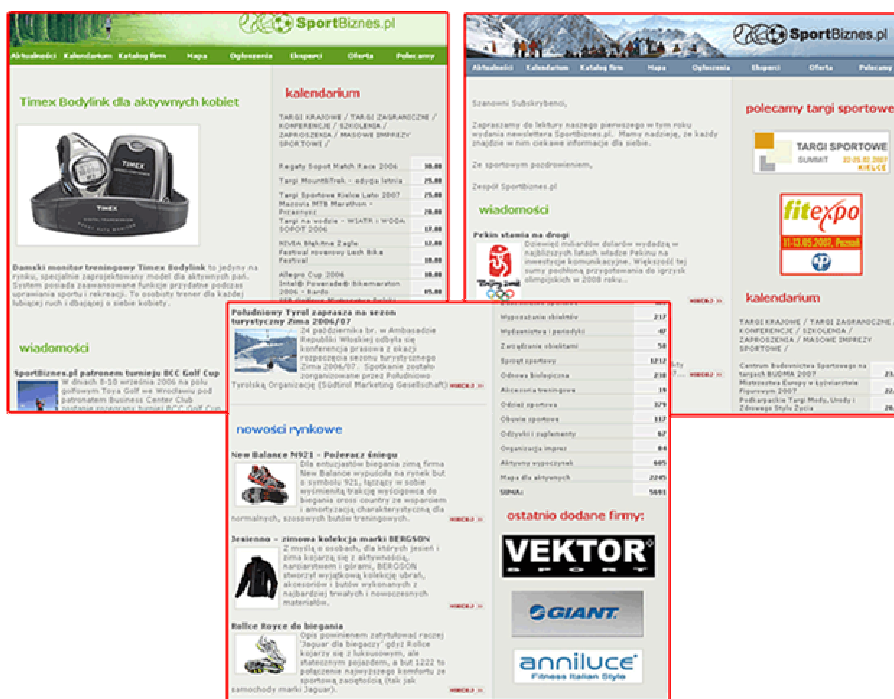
SportBiznes.pl

Aktualności Kalendarium Katalog firm Mapa Ogłoszenia Eksperci Oferta Polecamy

Timex Bodylink dla aktywnych kobiet

Damski monitor treningowy Timex Bodylink to jedyny na rynku, specjalnie zaprojektowany model dla aktywnych pań. System posiada zaawansowane funkcje przydatne podczas uprawiania sportu i rekreacji. To osobisty trener dla każdej lubiącej ruch i dbającej o siebie kobiety.

wiadomości

SportBiznes.pl patronem turnieju BCC Golf Cup
W dniach 8-10 września 2006 na polu golfowym Toya Golf we Wrocławiu pod patronatem Business Center Club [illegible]

kalendarium

TARGI KRAJOWE / TARGI ZAGRANICZNE / KONFERENCJE / SZKOLENIA / ZAPROSZENIA / MASOWE IMPREZY SPORTOWE /

| | |
|---|---|
| Regaty Sopot Match Race 2006 | 30.08 |
| Targi MountBike - edycja letnia | 25.08 |
| Targi Sportowe Kielce Lato 2007 | 25.08 |
| Mazovia MTB Marathon - Przasnysz | 28.08 |
| Targi na wodzie - WIATR - WODA SOPOT 2006 | 17.08 |
| NIVEA Błękitne Żagle Festiwal rowerowy Lech Bike Festival | 18.08 |
| Allegro Cup 2006 | 18.08 |
| Intel® Powerade® Bikemaraton 2006 - Ründe | 05.08 |

SportBiznes.pl

Aktualności Kalendarium Katalog firm Mapa Ogłoszenia Eksperci Oferta Polecamy

Szanowni Subskrybenci,

Zapraszamy do lektury naszego pierwszego w tym roku wydania newslettera SportBiznes.pl. Mamy nadzieję, że każdy znajdzie w nim ciekawe informacje dla siebie.

Ze sportowym pozdrowieniem,

Zespół SportBiznes.pl

wiadomości

Pekin stawia na drogi
Dziesięć miliardów dolarów wydadzą w najbliższych latach władze Pekinu na inwestycje komunikacyjne. Większość tej sumy pochłoną przygotowania do igrzysk olimpijskich w 2008 roku...

polecamy targi sportowe

TARGI SPORTOWE SUMMIT KIELCE

fitexpo 11-13.05.2007, Poznań

kalendarium

TARGI KRAJOWE / TARGI ZAGRANICZNE / KONFERENCJE / SZKOLENIA / ZAPROSZENIA / MASOWE IMPREZY SPORTOWE /

| | |
|---|---|
| Centrum Budownictwa Sportowego na targach BUDMA 2007 | 23. |
| Mistrzostwa Europy w Łyżwiarstwie Figurowym 2007 | 22. |
| Podkarpackie Targi Mody, Urody i Zdrowego Stylu Życia | 20. |

Południowy Tyrol zaprasza na sezon turystyczny Zima 2006/07
24 października br. w Ambasadzie Republiki Włoskiej odbyła się konferencja prasowa z okazji rozpoczęcia sezonu turystycznego Zima 2006/07. Spotkanie zostało zorganizowane przez Południowo Tyrolską Organizację (Südtirol Marketing Gesellschaft) WIĘCEJ

nowości rynkowe

New Balance M921 - Pożeracz śniegu
Dla entuzjastów biegania zimą firma New Balance wypuściła na rynek but o symbolu 921, łączący w sobie wyśmienitą trakcję wyciąganą do biegania cross country ze wsparciem i amortyzacją charakterystyczną dla normalnych, szosowych butów treningowych. WIĘCEJ

Jesienno - zimowa kolekcja marki BERGSON
Z myślą o osobach, dla których jesień i zima kojarzą się z aktywnością, narciarstwem i górami, BERGSON stworzył wyjątkową kolekcję ubrań, akcesoriów i butów wykonanych z najbardziej trwałych i nowoczesnych materiałów. WIĘCEJ

Rolice Royce do biegania
Opis powinniśmy zatytułować raczej 'Jaguar dla biegaczy' gdyż Rolice kojarzy się z luksusowym, ale statecznym pojazdem, a but 1222 to połączenie najwyższego komfortu ze sportową zacięciością (tak jak samochody marki Jaguar). WIĘCEJ

| | |
|---|---|
| Wyposażenie obiektów | 217 |
| Wydawnictwa i periodyki | 40 |
| Zarządzanie obiektami | 58 |
| Sprzęt sportowy | 1212 |
| Odzież i obuwie | 238 |
| Akcesoria treningowe | 19 |
| Odzież sportowa | 379 |
| Obuwie sportowe | 117 |
| Odżywki i suplementy | 87 |
| Organizacja imprez | 84 |
| Aktywny wypoczynek | 605 |
| Mapa dla aktywnych | 2245 |
| SUMA: | 5681 |

ostatnio dodane firmy:

VEKTOR SPORT

GIANT

anniluce Fitness Italian Style